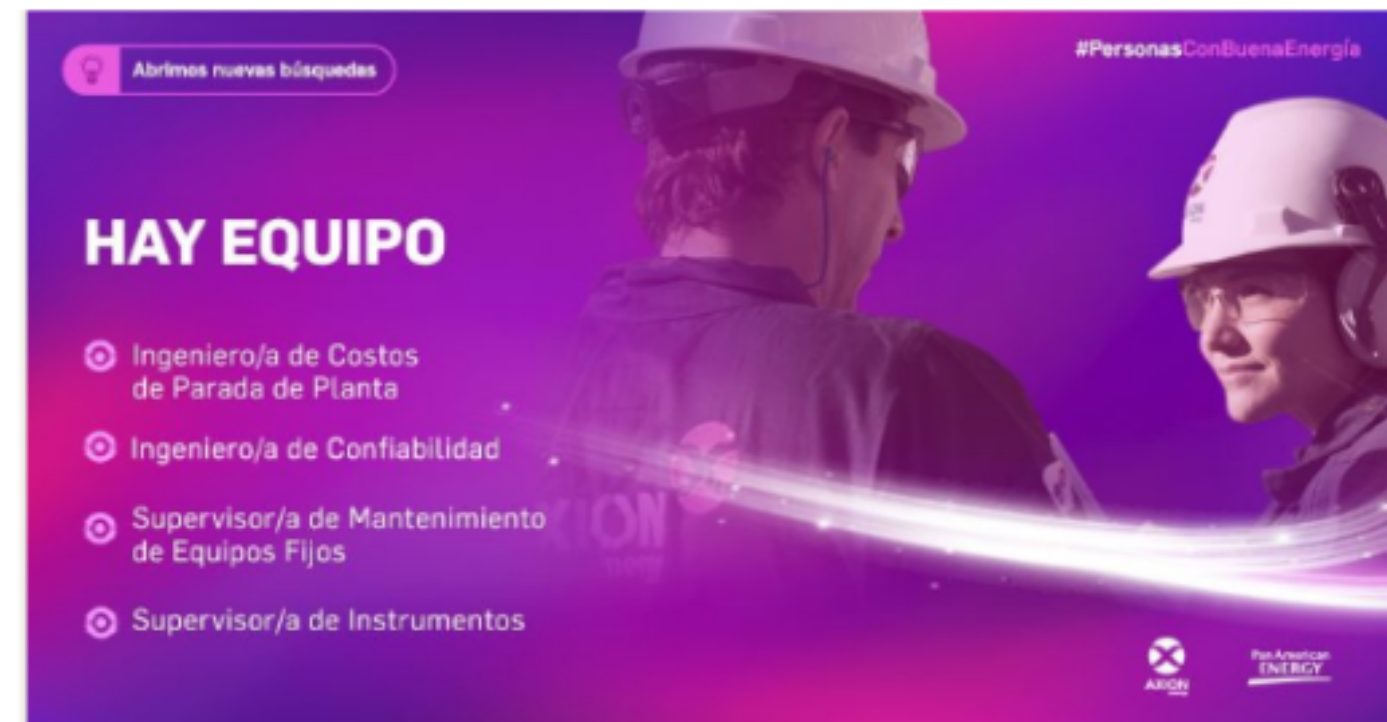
Abrimos nuevas búsquedas

#PersonasConBuenaEnergía

HAY EQUIPO

Ingeniero/a de Costos de Parada de Planta

Ingeniero/a de Confiabilidad

Supervisor/a de Mantenimiento de Equipos Fijos

Supervisor/a de Instrumentos

AXION

Pan American ENERGY